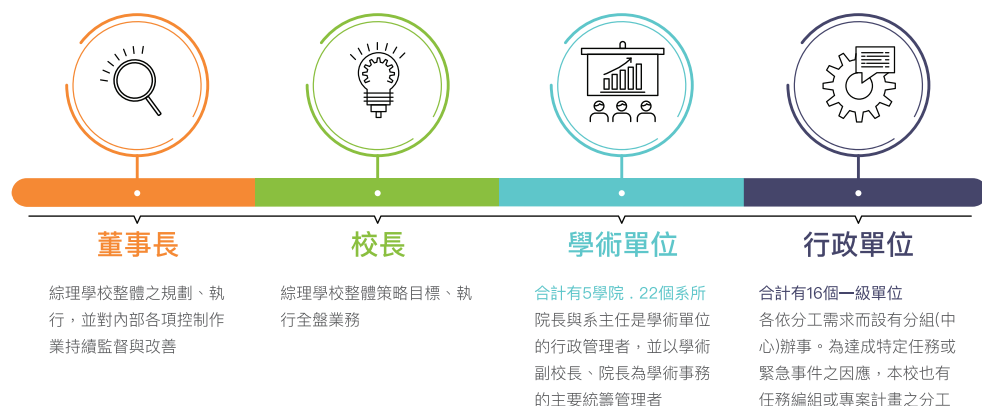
董事長

綜理學校整體之規劃、執行，並對內部各項控制作業持續監督與改善

校長

綜理學校整體策略目標、執行全盤業務

學術單位

合計有5學院．22個系所

院長與系主任是學術單位的行政管理者，並以學術副校長、院長為學術事務的主要統籌管理者

行政單位

合計有16個一級單位

各依分工需求而設有分組(中心)辦事。為達成特定任務或緊急事件之因應，本校也有任務編組或專案計畫之分工